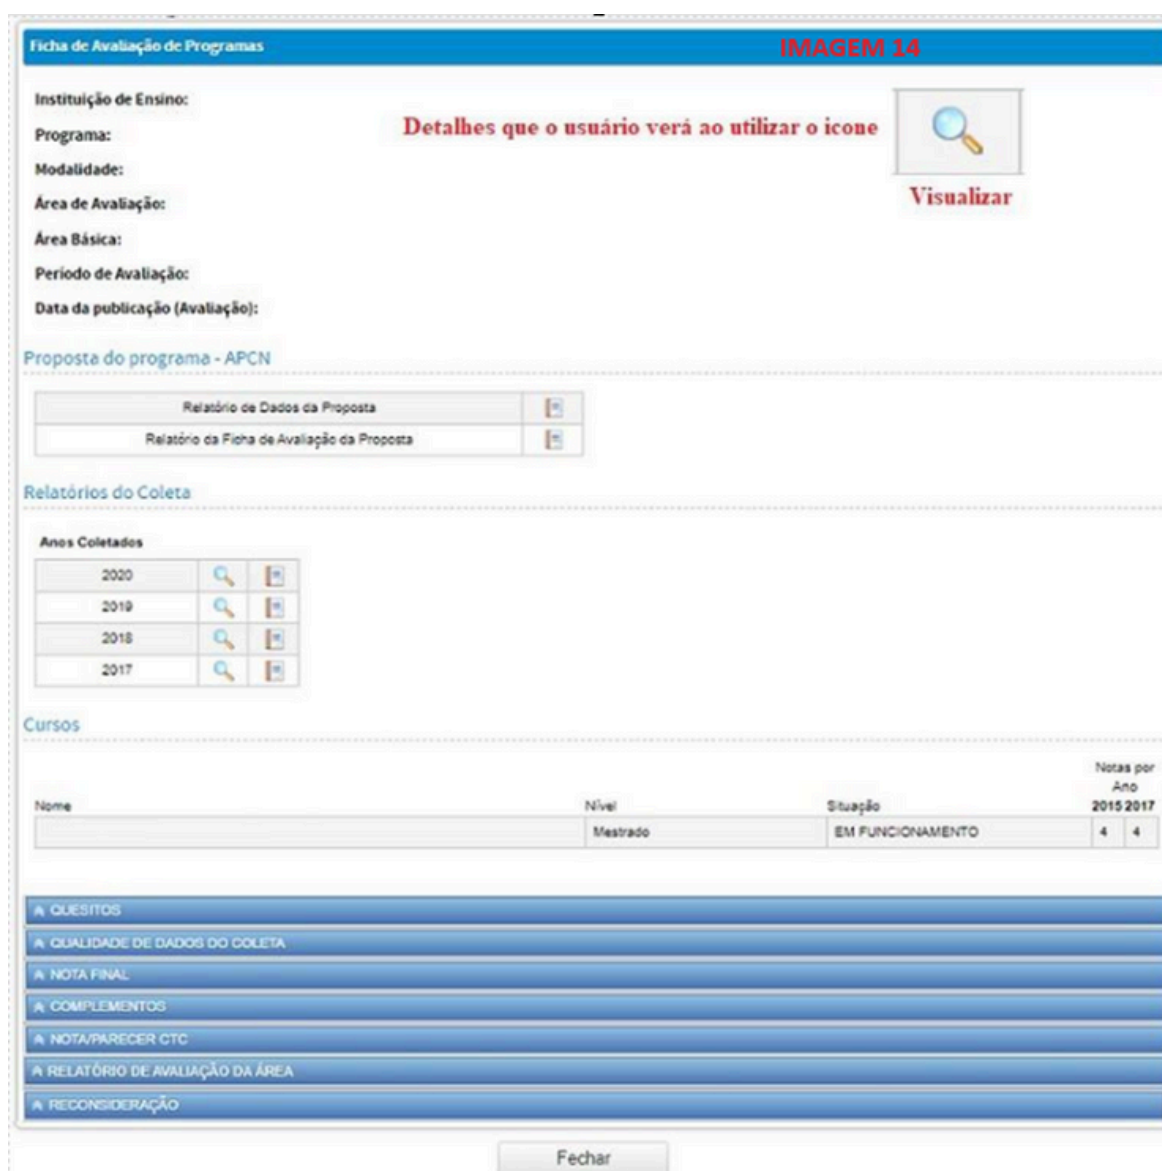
Ficha de Avaliação de Programas

IMAGEM 14

Instituição de Ensino:

Programa:

Modalidade:

Área de Avaliação:

Área Básica:

Período de Avaliação:

Data da publicação (Avaliação):

Detalhes que o usuário verá ao utilizar o ícone

Visualizar

Proposta do programa - APCN

| Relatório de Dados da Proposta | |
|---|---|
| Relatório da Ficha de Avaliação da Proposta | |

Relatórios do Coleta

Anos Coletados

| 2020 | | |
|---|---|---|
| 2019 | | |
| 2018 | | |
| 2017 | | |

Cursos

| Nome | Nível | Situação | Notas por Ano 2015 | 2017 |
|---|---|---|---|---|
| | Mestrado | EM FUNCIONAMENTO | 4 | 4 |

QUESITOS

QUALIDADE DE DADOS DO COLETA

NOTA FINAL

COMPLEMENTOS

NOTA/PARECER CTC

RELATÓRIO DE AVALIAÇÃO DA ÁREA

RECONSIDERAÇÃO

Fechar